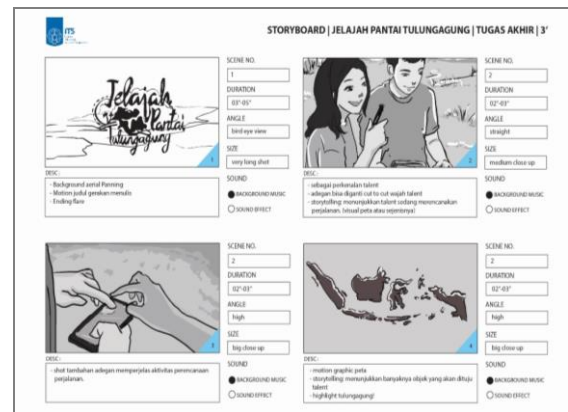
its

STORYBOARD | JELAJAH PANTAI TULUNGAGUNG | TUGAS AKHIR | 3'

Jelajah Pantai tulungagung

1

SCENE NO.
1
DURATION
03"-05"
ANGLE
bird eye view
SIZE
very long shot
SOUND
BACKGROUND MUSIC
SOUND EFFECT

DESC:
- Background aerial Panning
- Motion judul gerakan menulis
- Ending flare

2

SCENE NO.
2
DURATION
02"-03"
ANGLE
straight
SIZE
medium close up
SOUND
BACKGROUND MUSIC
SOUND EFFECT

DESC:
- sebagai perkenalan talent
- adegan bisa diganti cut to cut wajah talent
- storytelling: menunjukkan talent sedang merencanakan perjalanan. (visual peta atau sejenisnya)

3

SCENE NO.
2
DURATION
02"-03"
ANGLE
high
SIZE
big close up
SOUND
BACKGROUND MUSIC
SOUND EFFECT

DESC:
- shot tambahan adegan memperjelas aktivitas perencanaan perjalanan.

4

SCENE NO.
2
DURATION
02"-03"
ANGLE
high
SIZE
big close up
SOUND
BACKGROUND MUSIC
SOUND EFFECT

DESC:
- motion graphic peta
- storytelling: menunjukkan banyaknya objek yang akan dituju talent
- highlight tulungagung!